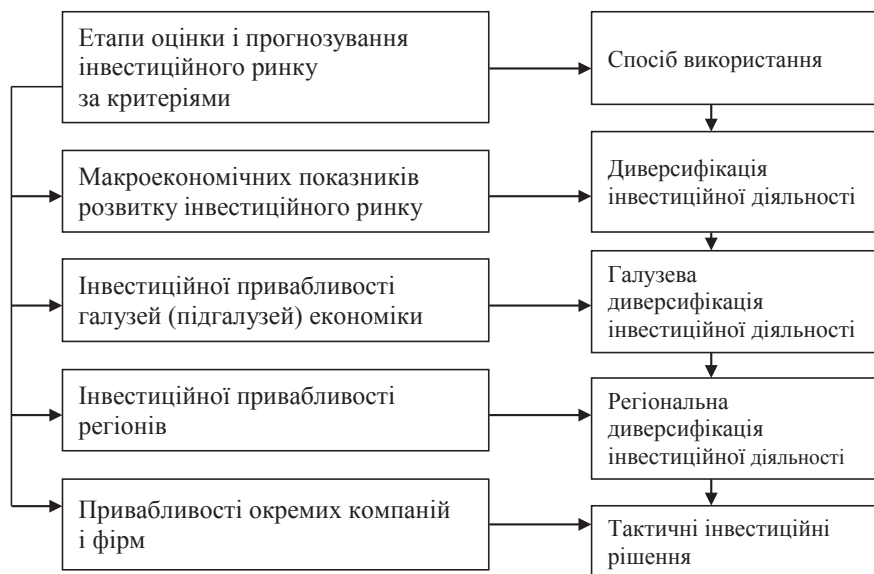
Етапи оцінки і прогнозування інвестиційного ринку за критеріями

Спосіб використання

Макроекономічних показників розвитку інвестиційного ринку

Диверсифікація інвестиційної діяльності

Інвестиційної привабливості галузей (підгалузей) економіки

Галузева диверсифікація інвестиційної діяльності

Інвестиційної привабливості регіонів

Регіональна диверсифікація інвестиційної діяльності

Привабливості окремих компаній і фірм

Тактичні інвестиційні рішення